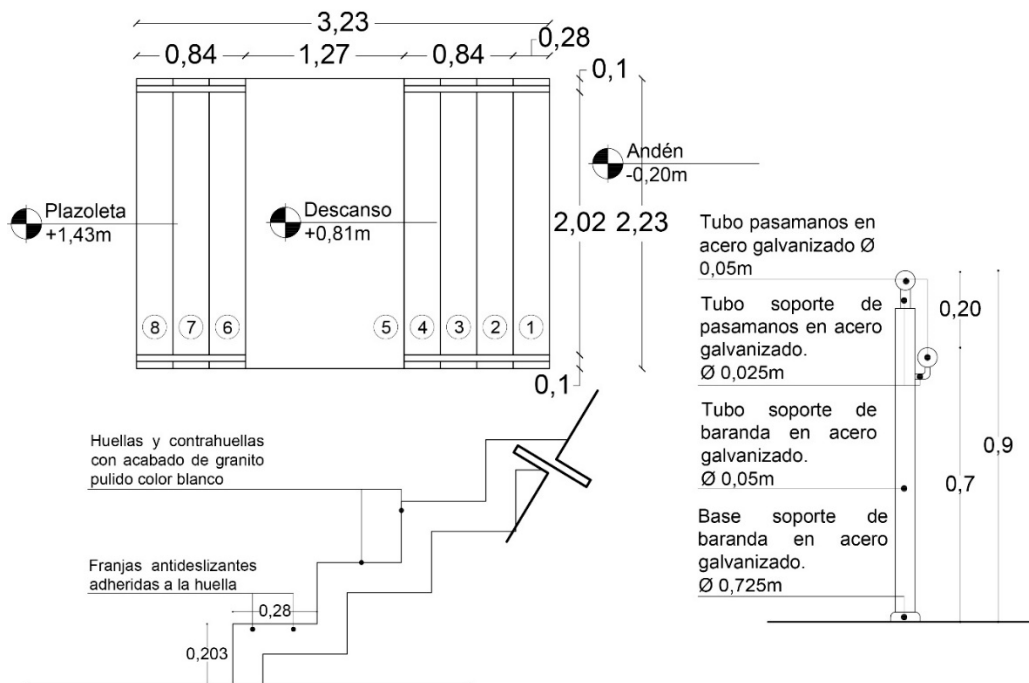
3,23

0,84 1,27 0,84 0,28

0,1

Andén
-0,20m

Plazoleta
+1,43m

Descanso
+0,81m

2,02 2,23

8 7 6 5 4 3 2 1

0,1

Tubo pasamanos en acero galvanizado Ø 0,05m

Tubo soporte de pasamanos en acero galvanizado.
Ø 0,025m

0,20

Tubo soporte de baranda en acero galvanizado.
Ø 0,05m

0,9

0,7

Base soporte de baranda en acero galvanizado.
Ø 0,725m

Huellas y contrahuellas con acabado de granito pulido color blanco

Franjas antideslizantes adheridas a la huella

0,28

0,203